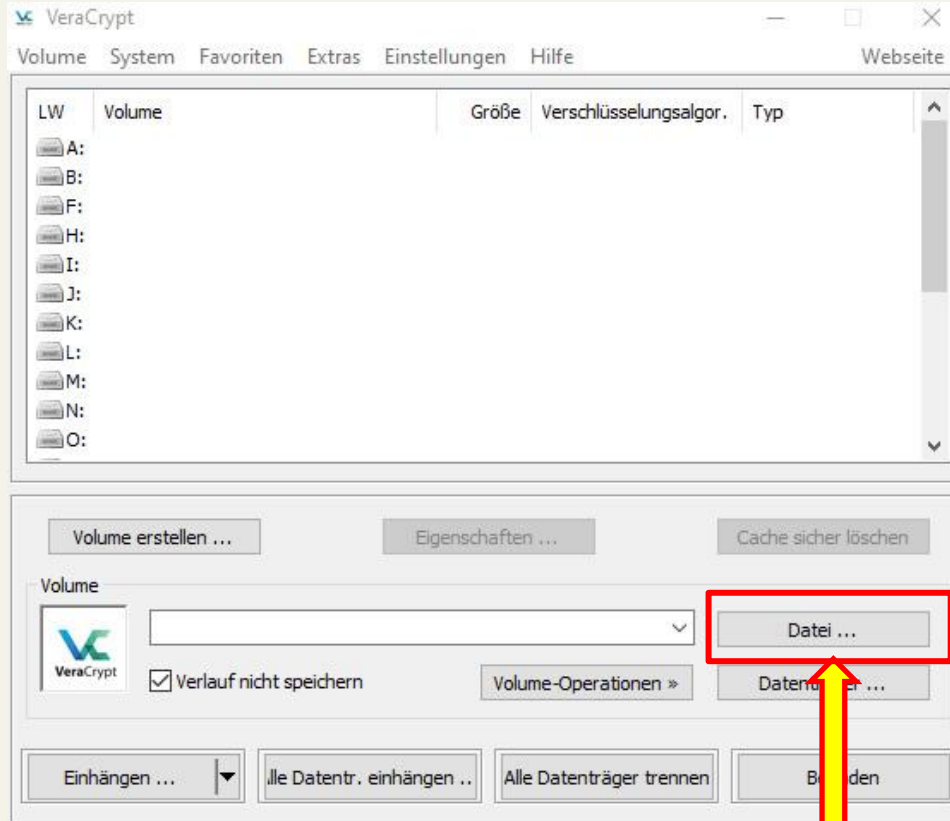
VeraCrypt

Volume System Favoriten Extras Einstellungen Hilfe Webseite

| LW | Volume | Größe | Verschlüsselungsalgor. | Typ |
|---|---|---|---|---|
| A: | | | | |
| B: | | | | |
| F: | | | | |
| H: | | | | |
| I: | | | | |
| J: | | | | |
| K: | | | | |
| L: | | | | |
| M: | | | | |
| N: | | | | |
| O: | | | | |

Volume erstellen ... Eigenschaften ... Cache sicher löschen

Volume

VeraCrypt

Datei ...

Verlauf nicht speichern

Volume-Operationen »

Daten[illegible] ...

Einhängen ...

lle Datentr. einhängen ..

Alle Datenträger trennen

Be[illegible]den